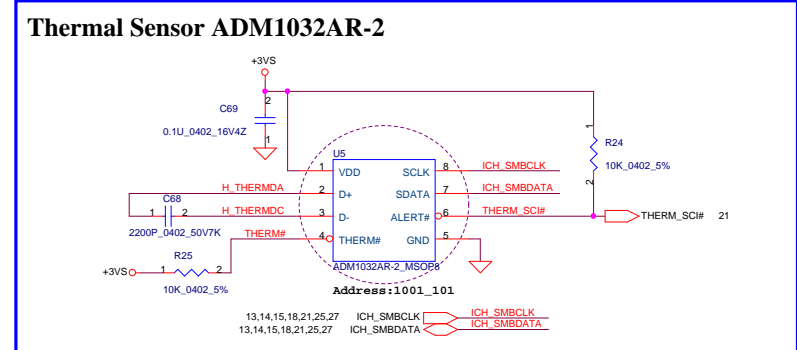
Thermal Sensor ADM1032AR-2

+3VS

C69

0.1U_0402_16V4Z

2

1

R24

10K_0402_5%

1

2

U5

1 VDD

SCLK 8

ICH_SMBCLK

2 D+

SDATA 7

ICH_SMBDATA

H_THERMDA

C68

1 2

H_THERMDC

3 D-

ALERT# 6

THERM_SCI#

THERM_SCI# 21

2200P_0402_50V7K

THERM#

4 THERM#

GND 5

ADM1032AR-2_MSOP8

R25

+3VS 1 2

10K_0402_5%

Address:1001_101

13,14,15,18,21,25,27 ICH_SMBCLK

ICH_SMBCLK

13,14,15,18,21,25,27 ICH_SMBDATA

ICH_SMBDATA